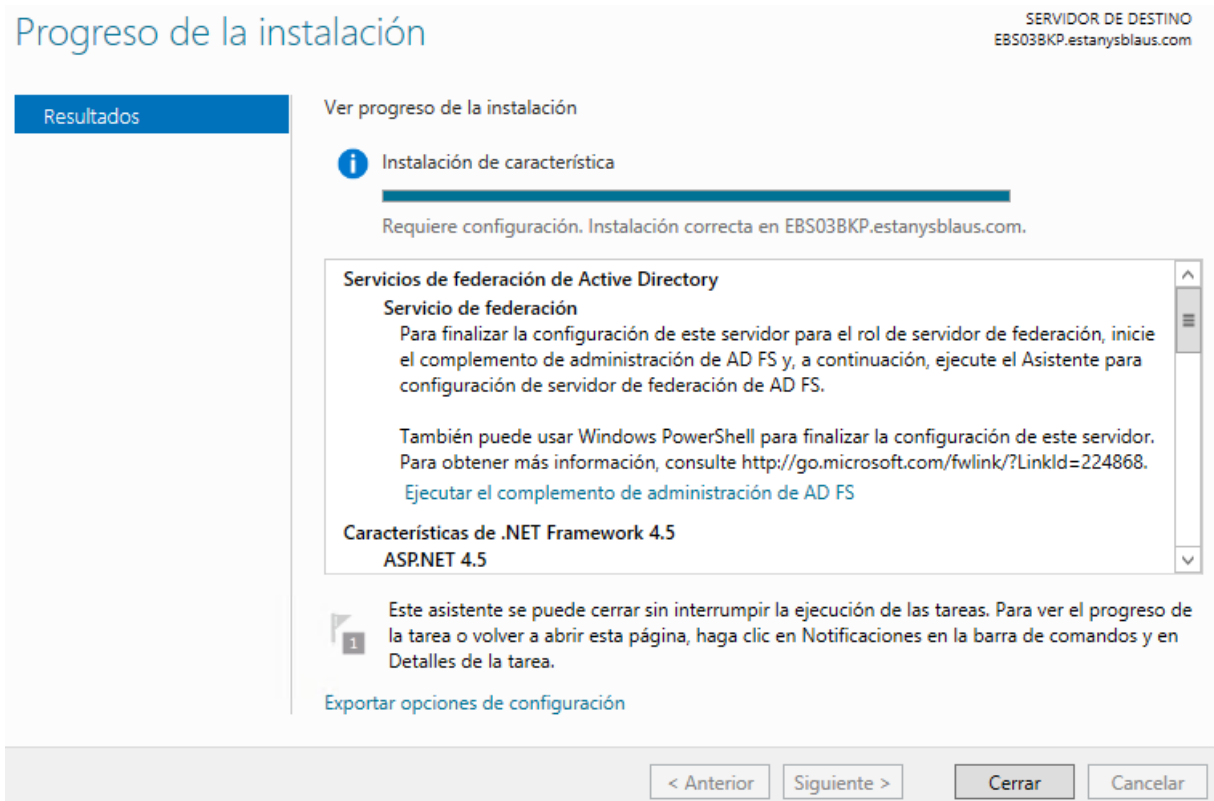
Progreso de la instalación

SERVIDOR DE DESTINO
EBS03BKP.estanysblaus.com

Resultados

Ver progreso de la instalación

Instalación de característica

Requiere configuración. Instalación correcta en EBS03BKP.estanysblaus.com.

Servicios de federación de Active Directory
Servicio de federación
Para finalizar la configuración de este servidor para el rol de servidor de federación, inicie el complemento de administración de AD FS y, a continuación, ejecute el Asistente para configuración de servidor de federación de AD FS.

También puede usar Windows PowerShell para finalizar la configuración de este servidor. Para obtener más información, consulte http://go.microsoft.com/fwlink/?LinkId=224868.
Ejecutar el complemento de administración de AD FS
Características de .NET Framework 4.5
ASP.NET 4.5

1

Este asistente se puede cerrar sin interrumpir la ejecución de las tareas. Para ver el progreso de la tarea o volver a abrir esta página, haga clic en Notificaciones en la barra de comandos y en Detalles de la tarea.

Exportar opciones de configuración

< Anterior | Siguiente > | Cerrar | Cancelar